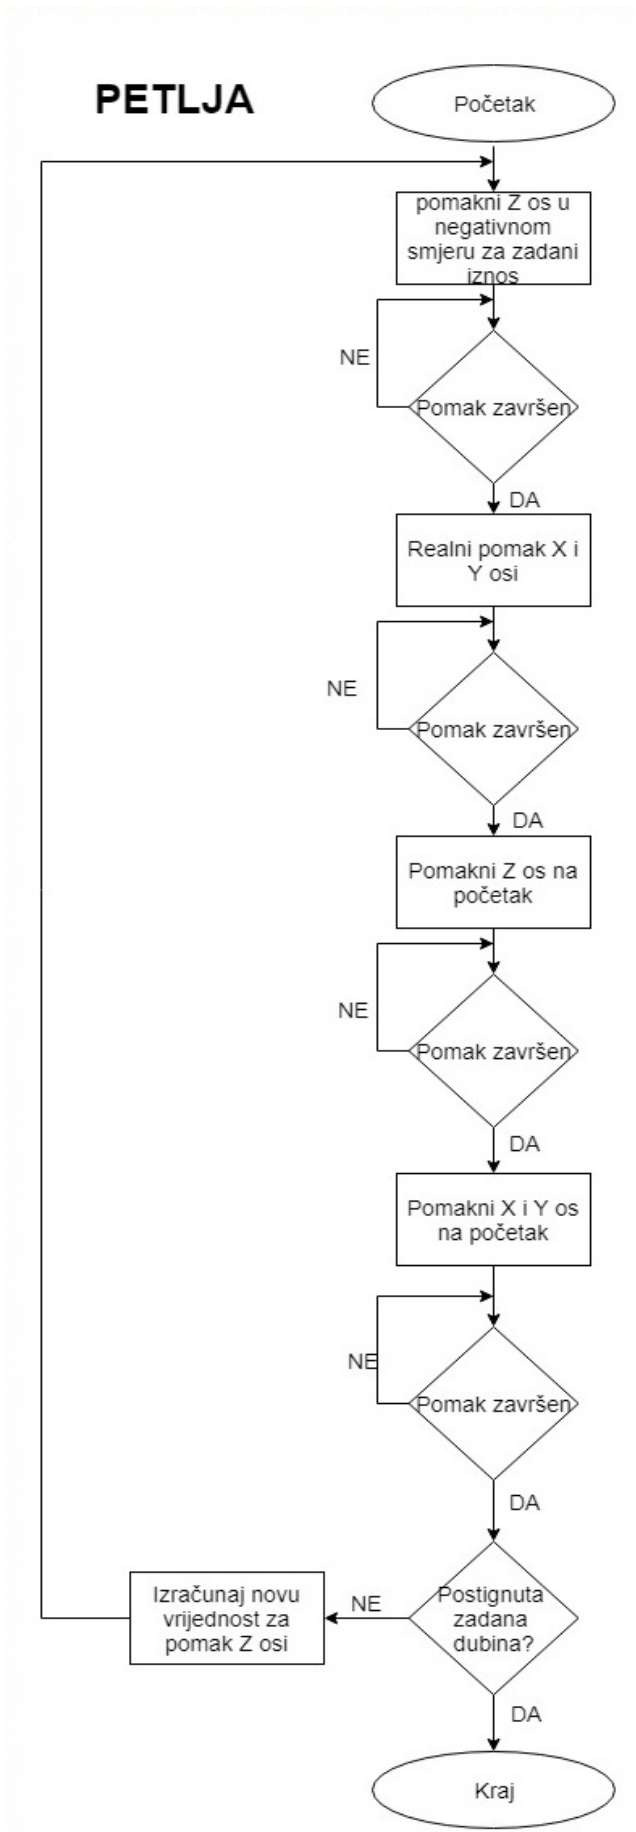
PETLJA

Početak

pomakni Z os u negativnom smjeru za zadani iznos

NE

Pomak završen

DA

Realni pomak X i Y osi

NE

Pomak završen

DA

Pomakni Z os na početak

NE

Pomak završen

DA

Pomakni X i Y os na početak

NE

Pomak završen

DA

Postignuta zadana dubina?

NE

Izračunaj novu vrijednost za pomak Z osi

DA

Kraj